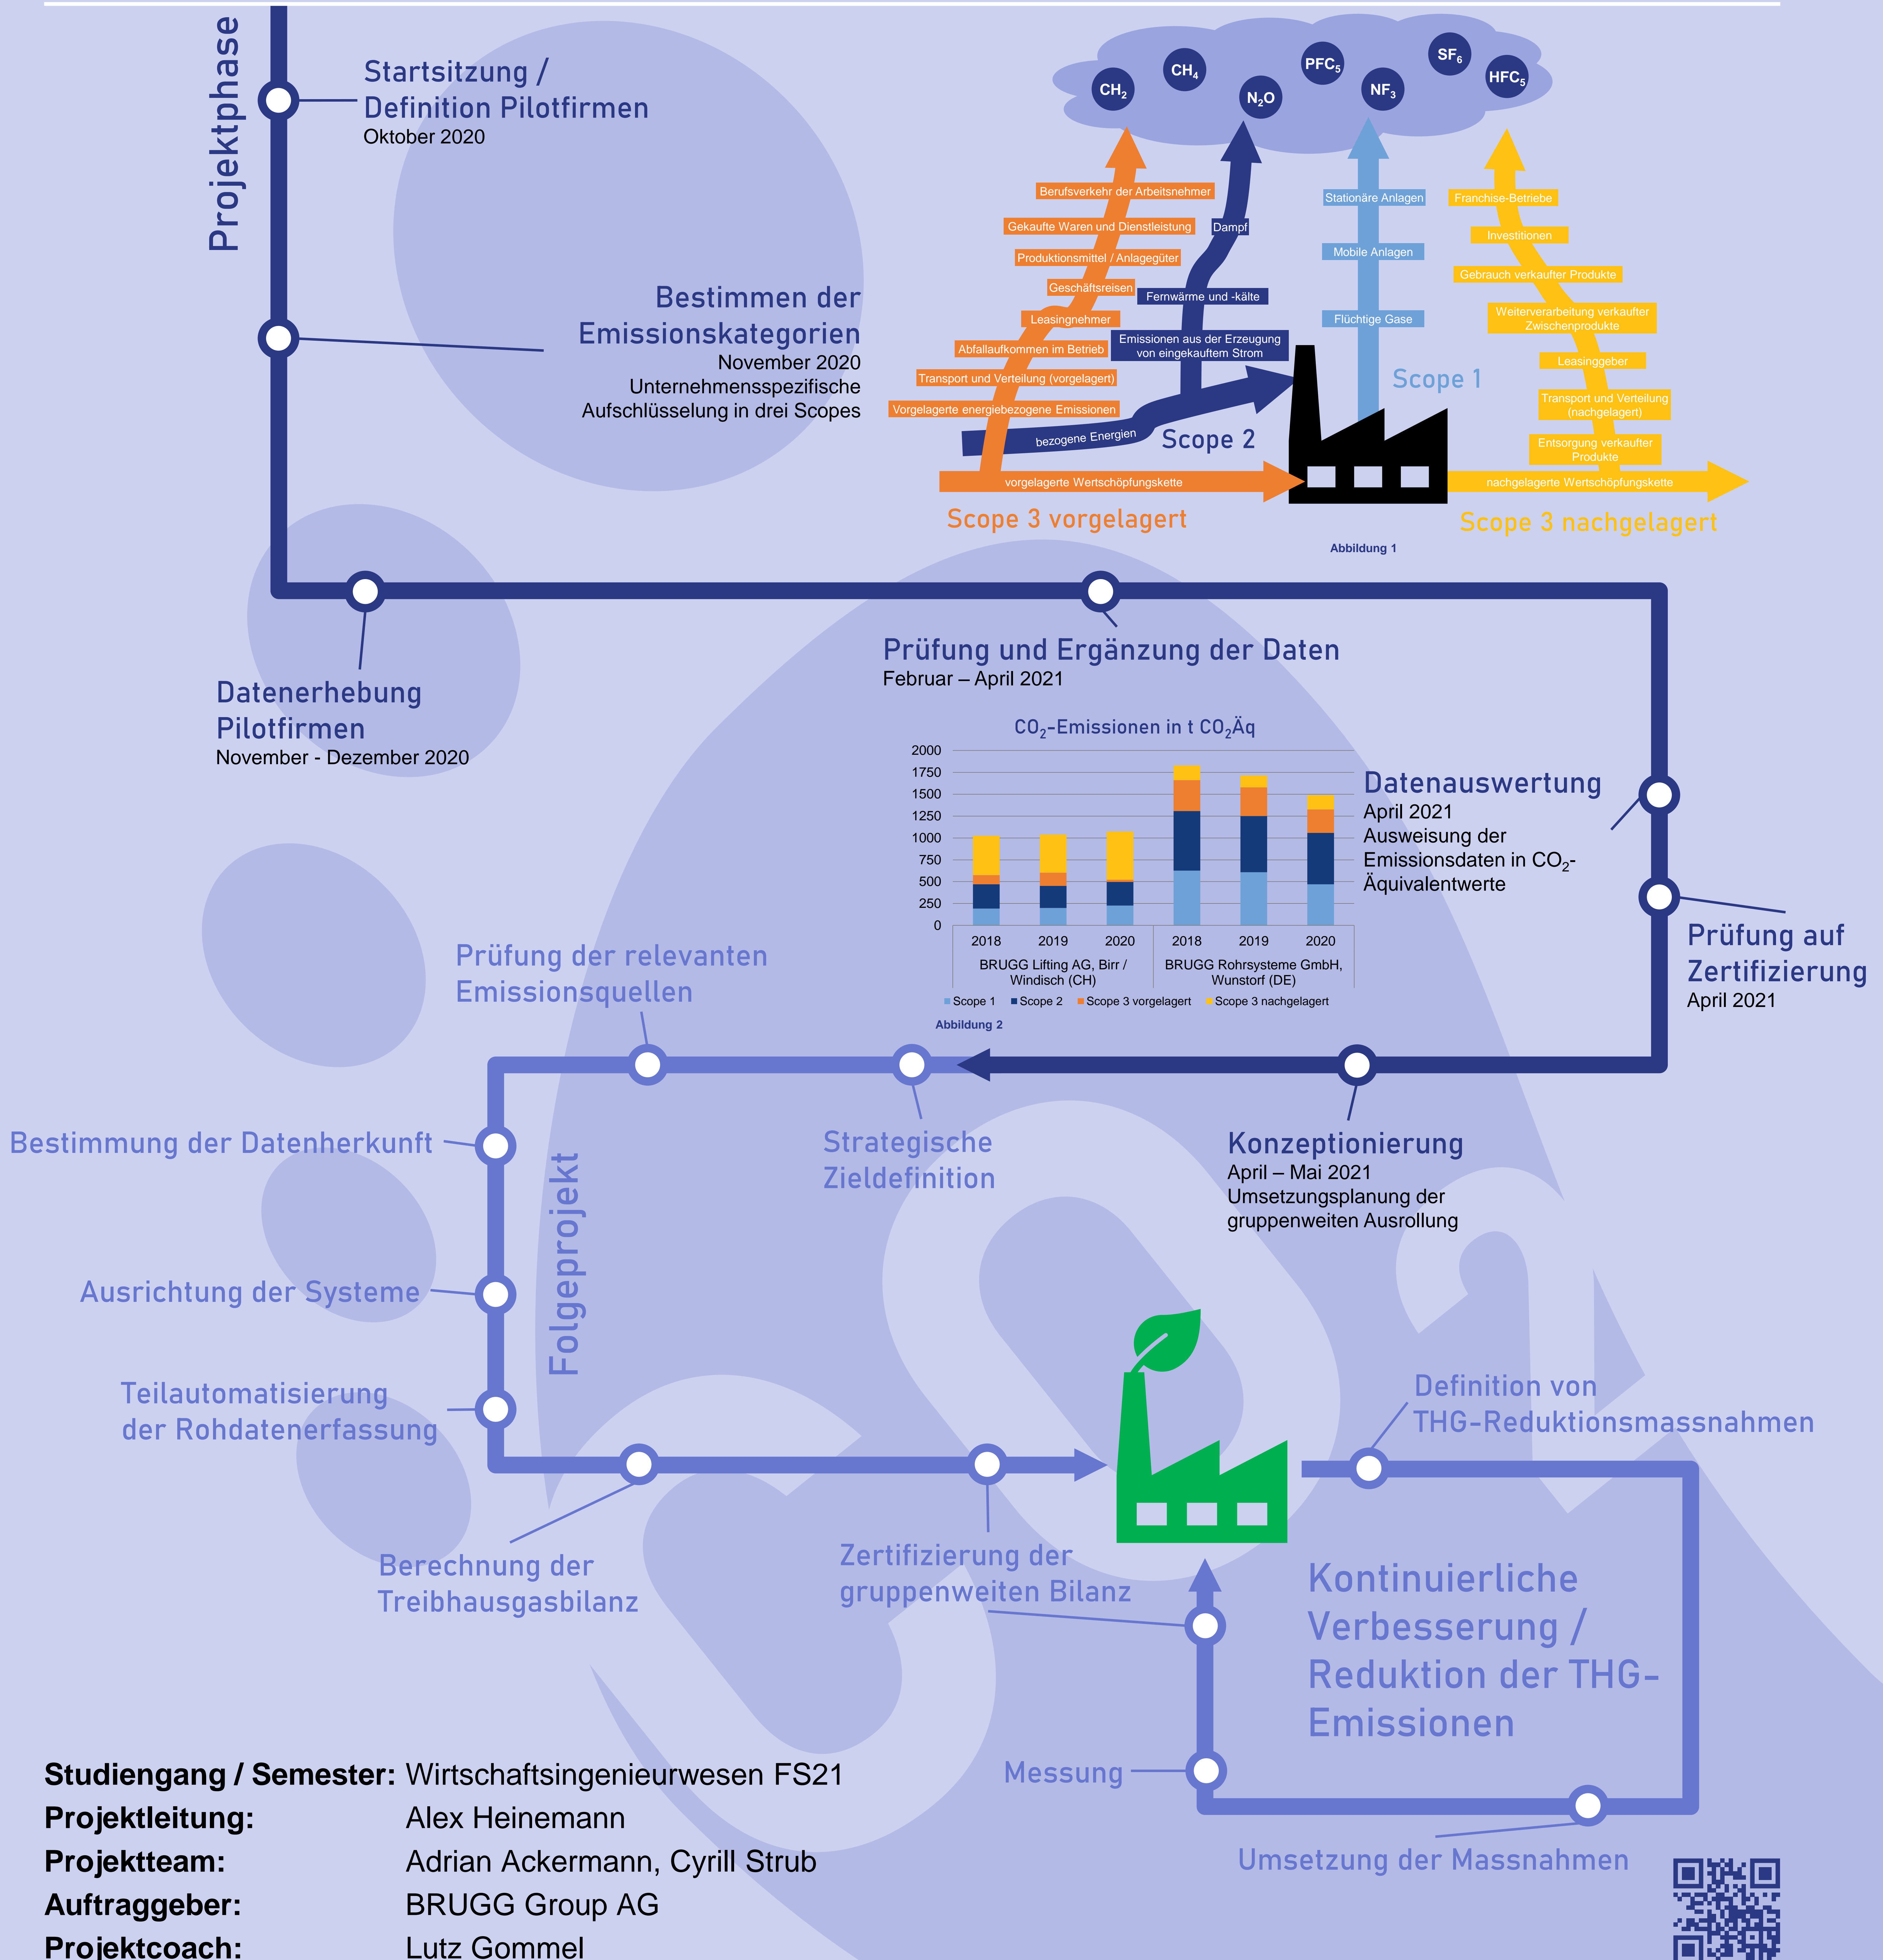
Projektphase

Startsitzung / Definition Pilotfirmen
Oktober 2020

$CH_2$ $CH_4$ $N_2O$ $PFC_5$ $NF_3$ $SF_6$ $HFC_5$

Berufsverkehr der Arbeitsnehmer
Gekaufte Waren und Dienstleistung
Produktionsmittel / Anlagegüter
Geschäftsreisen
Leasingnehmer
Abfallaufkommen im Betrieb
Transport und Verteilung (vorgelagert)
Vorgelagerte energiebezogene Emissionen
vorgelagerte Wertschöpfungskette
Scope 3 vorgelagert

Dampf
Fernwärme und -kälte
Emissionen aus der Erzeugung von eingekauftem Strom
bezogene Energien
Scope 2

Stationäre Anlagen
Mobile Anlagen
Flüchtige Gase
Scope 1

Franchise-Betriebe
Investitionen
Gebrauch verkaufter Produkte
Weiterverarbeitung verkaufter Zwischenprodukte
Leasinggeber
Transport und Verteilung (nachgelagert)
Entsorgung verkaufter Produkte
nachgelagerte Wertschöpfungskette
Scope 3 nachgelagert

Abbildung 1

Bestimmen der Emissionskategorien
November 2020
Unternehmensspezifische Aufschlüsselung in drei Scopes

Datenerhebung Pilotfirmen
November - Dezember 2020

Prüfung und Ergänzung der Daten
Februar – April 2021

$CO_2$-Emissionen in t $CO_2$Äq
2000
1750
1500
1250
1000
750
500
250
0
2018 2019 2020 2018 2019 2020
BRUGG Lifting AG, Birr / Windisch (CH)
BRUGG Rohrsysteme GmbH, Wunstorf (DE)
Scope 1 Scope 2 Scope 3 vorgelagert Scope 3 nachgelagert
Abbildung 2

Datenauswertung
April 2021
Ausweisung der Emissionsdaten in $CO_2$-Äquivalentwerte

Prüfung auf Zertifizierung
April 2021

Prüfung der relevanten Emissionsquellen

Strategische Zieldefinition

Konzeptionierung
April – Mai 2021
Umsetzungsplanung der gruppenweiten Ausrollung

Bestimmung der Datenherkunft

Folgeprojekt

Ausrichtung der Systeme

Teilautomatisierung der Rohdatenerfassung

Berechnung der Treibhausgasbilanz

Zertifizierung der gruppenweiten Bilanz

Definition von THG-Reduktionsmassnahmen

Kontinuierliche Verbesserung / Reduktion der THG-Emissionen

Messung

Umsetzung der Massnahmen

Studiengang / Semester: Wirtschaftsingenieurwesen FS21
Projektleitung: Alex Heinemann
Projektteam: Adrian Ackermann, Cyrill Strub
Auftraggeber: BRUGG Group AG
Projektcoach: Lutz Gommel